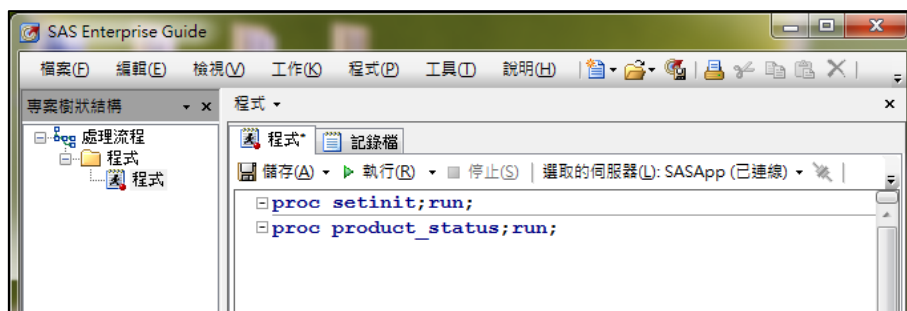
SAS Enterprise Guide

檔案(F) 編輯(E) 檢視(V) 工作(K) 程式(P) 工具(T) 說明(H)

專案樹狀結構

處理流程
程式
程式

程式 ▾

程式* 記錄檔

儲存(A) ▾ 執行(R) ▾ 停止(S) 選取的伺服器(L): SASApp (已連線) ▾

proc setinit;run;
proc product_status;run;